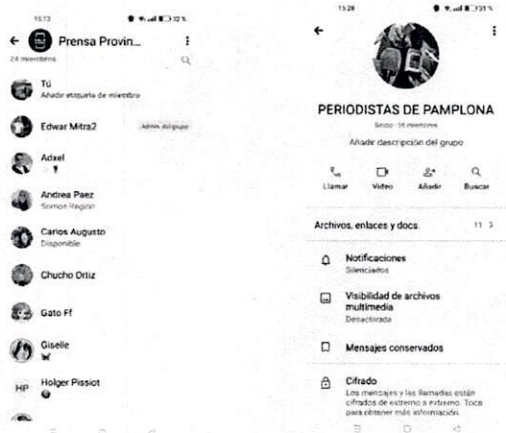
15:13

← Prensa Provin...

24 miembros

Tú
Añadir etiqueta de miembro

Edwar Mitra2
Admin. del grupo

Adxel

Andrea Paez
Somos Region

Carlos Augusto
Disponible

Chucho Ortiz

Gato Ff

Giselle

HP Holger Pissiot

15:28

←

PERIODISTAS DE PAMPLONA

Grupo · 35 miembros

Añadir descripción del grupo

Llamar
Video
Añadir
Buscar

Archivos, enlaces y docs.
11 >

Notificaciones
Silenciados

Visibilidad de archivos multimedia
Desactivada

Mensajes conservados

Cifrado
Los mensajes y las llamadas están cifrados de extremo a extremo. Toca para obtener más información.